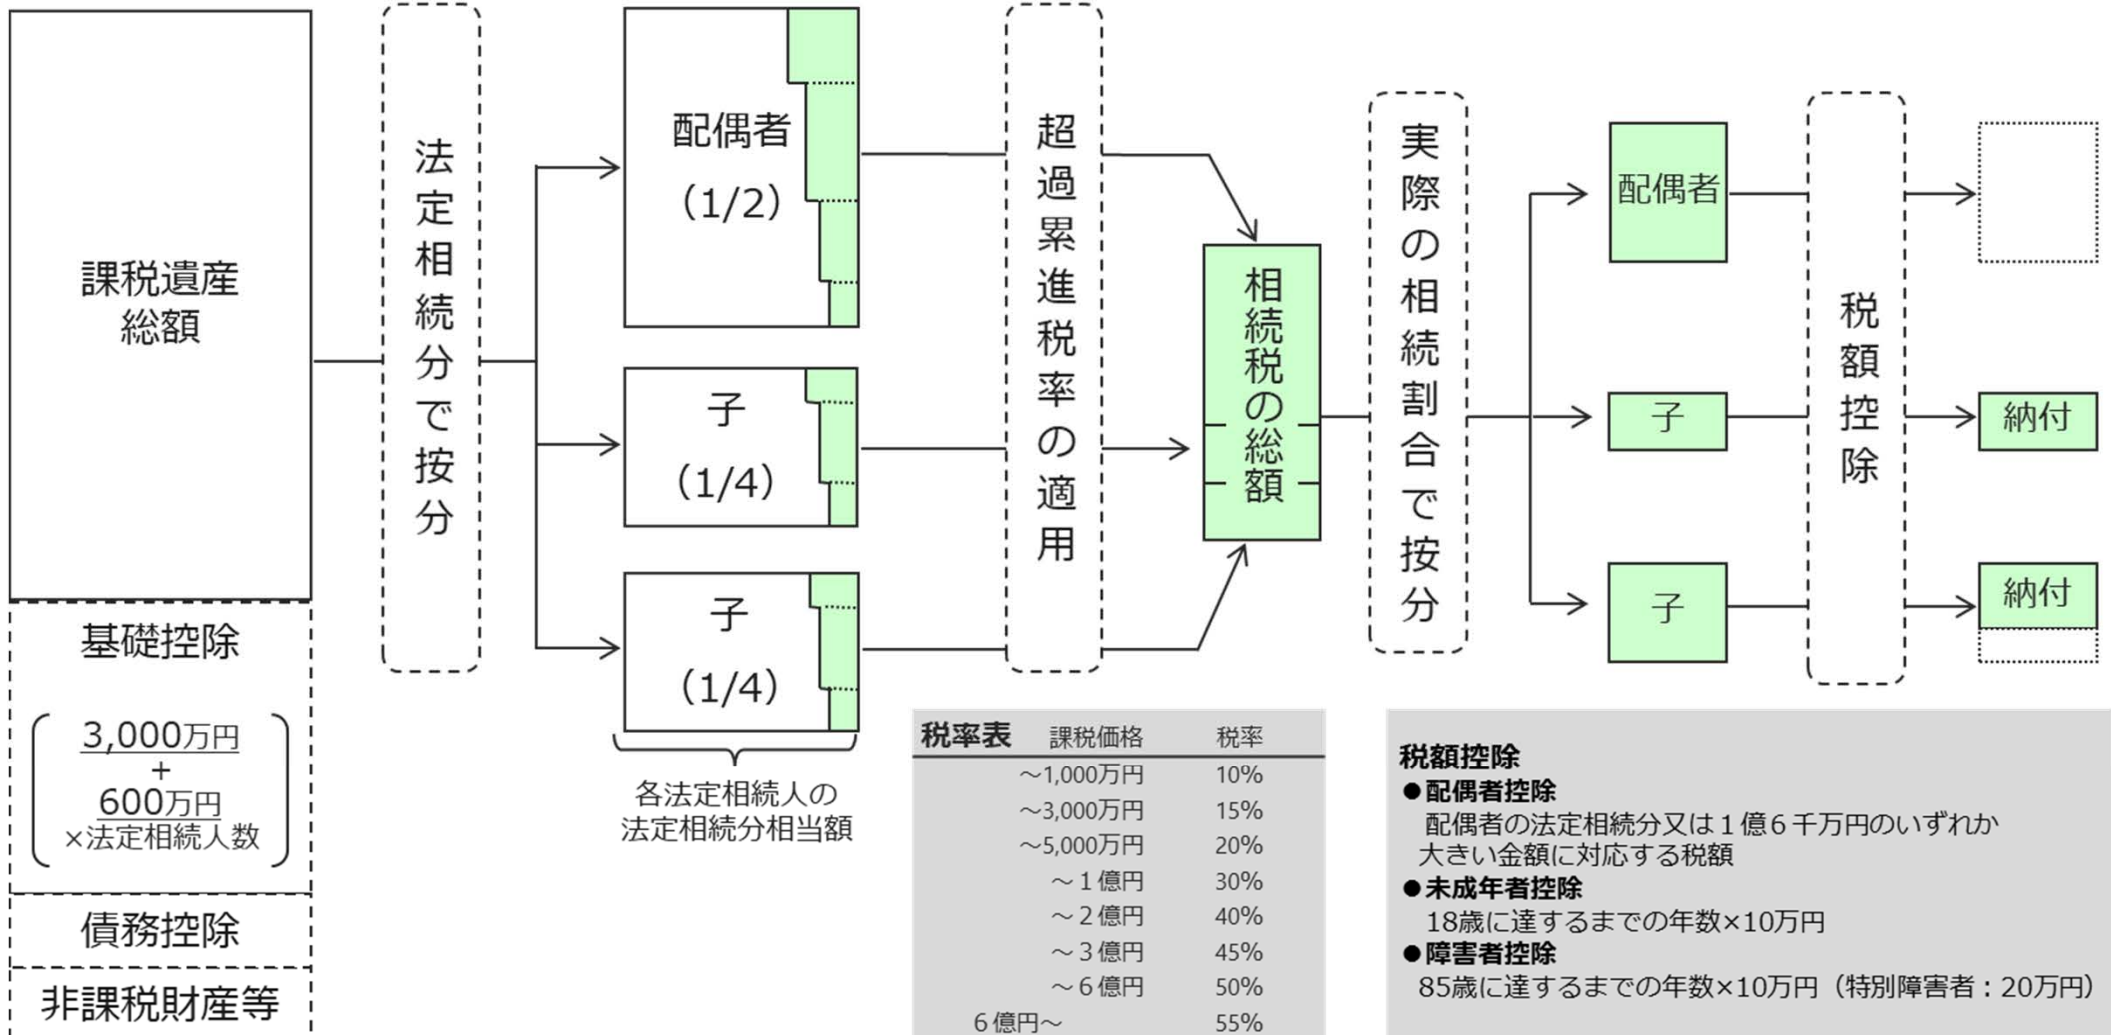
課税遺産総額

基礎控除

3,000万円
+
600万円
×法定相続人数

債務控除

非課税財産等

法定相続分で按分

配偶者
(1/2)

子
(1/4)

子
(1/4)

各法定相続人の法定相続分相当額

超過累進税率の適用

相続税の総額

実際の相続割合で按分

配偶者

子

子

税額控除

納付

納付

| 税率表 課税価格 | 税率 |
|---|---|
| ～1,000万円 | 10% |
| ～3,000万円 | 15% |
| ～5,000万円 | 20% |
| ～１億円 | 30% |
| ～２億円 | 40% |
| ～３億円 | 45% |
| ～６億円 | 50% |
| ６億円～ | 55% |

税額控除
●配偶者控除
配偶者の法定相続分又は１億６千万円のいずれか大きい金額に対応する税額
●未成年者控除
18歳に達するまでの年数×10万円
●障害者控除
85歳に達するまでの年数×10万円（特別障害者：20万円）